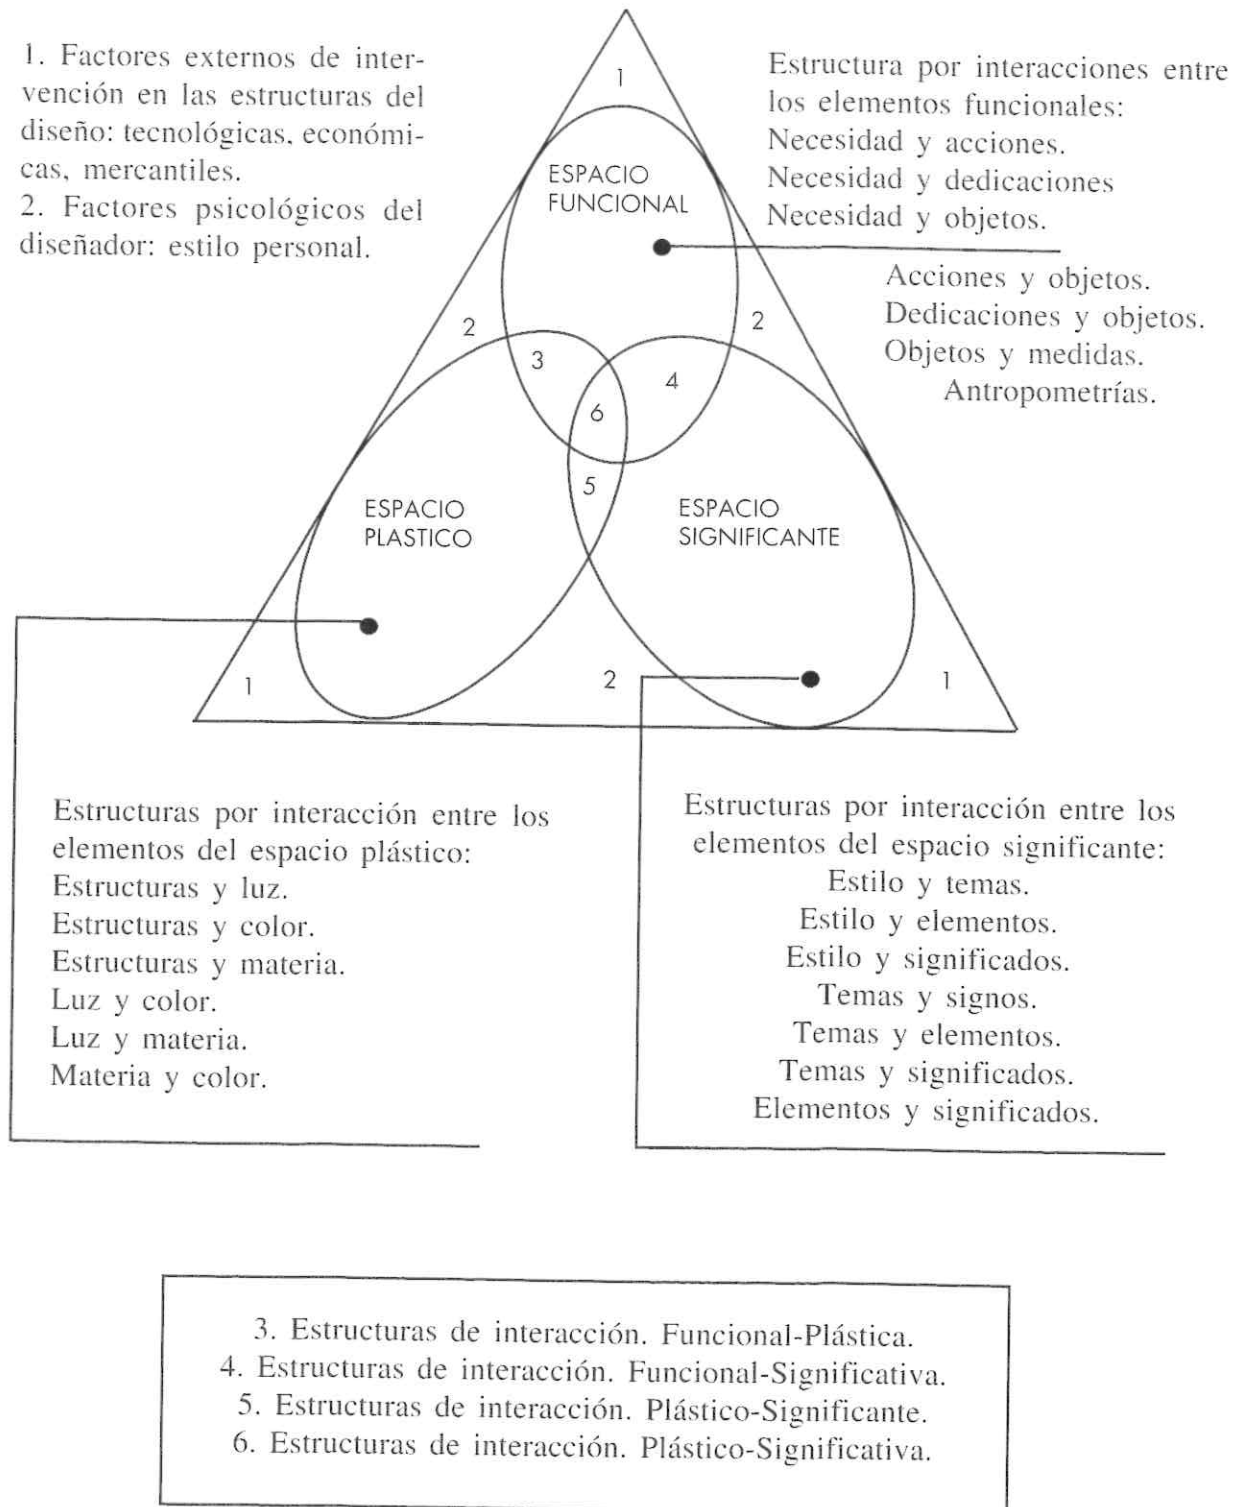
1. Factores externos de intervención en las estructuras del diseño: tecnológicas, económicas, mercantiles.
2. Factores psicológicos del diseñador: estilo personal.

Estructura por interacciones entre los elementos funcionales:
Necesidad y acciones.
Necesidad y dedicaciones
Necesidad y objetos.
Acciones y objetos.
Dedicaciones y objetos.
Objetos y medidas.
Antropometrías.

1
ESPACIO FUNCIONAL
2
2
3
4
6
5
ESPACIO PLASTICO
ESPACIO SIGNIFICANTE
1
2
1

Estructuras por interacción entre los elementos del espacio plástico:
Estructuras y luz.
Estructuras y color.
Estructuras y materia.
Luz y color.
Luz y materia.
Materia y color.

Estructuras por interacción entre los elementos del espacio significante:
Estilo y temas.
Estilo y elementos.
Estilo y significados.
Temas y signos.
Temas y elementos.
Temas y significados.
Elementos y significados.

3. Estructuras de interacción. Funcional-Plástica.
4. Estructuras de interacción. Funcional-Significativa.
5. Estructuras de interacción. Plástico-Significante.
6. Estructuras de interacción. Plástico-Significativa.